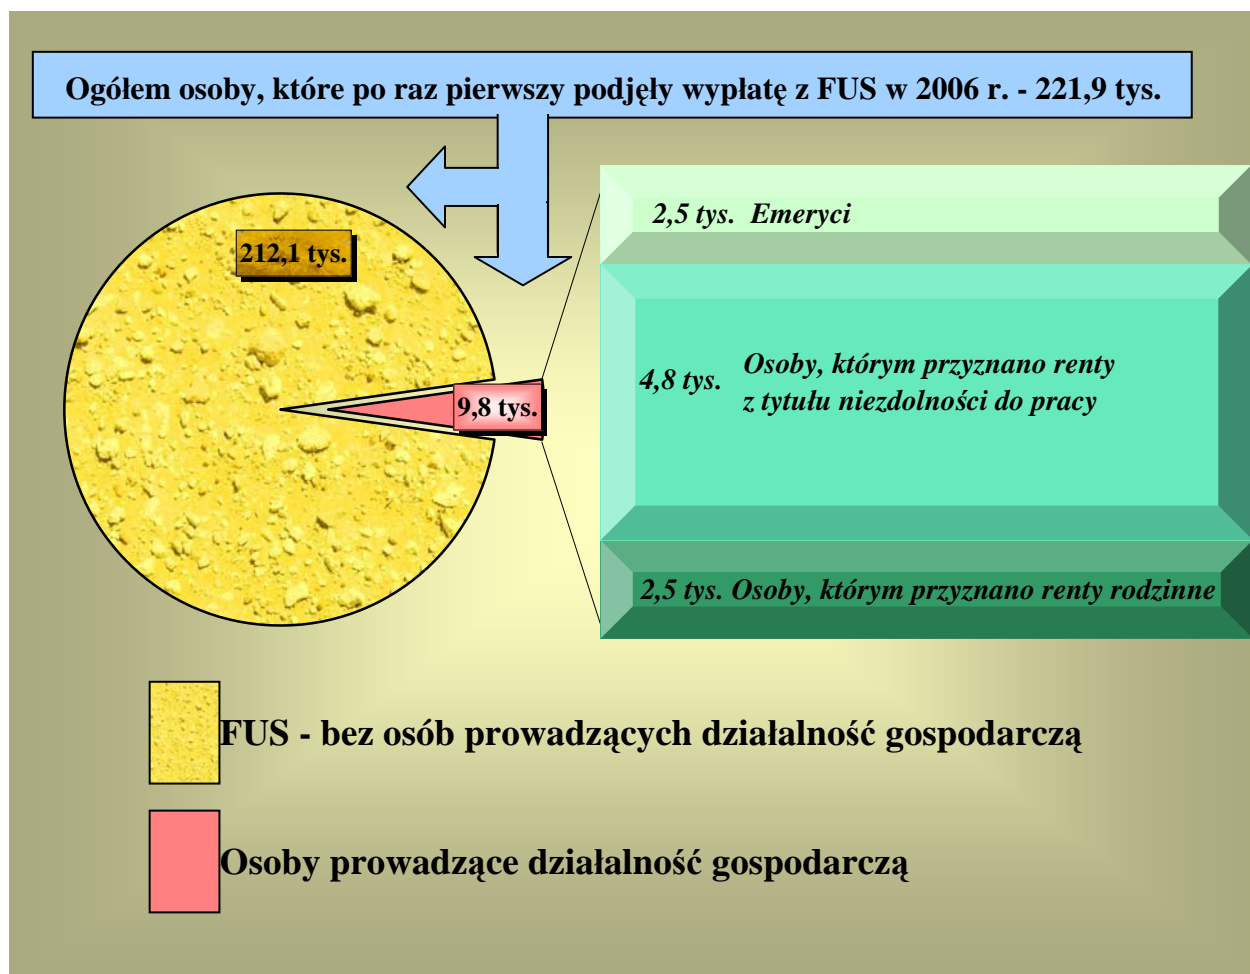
Ogółem osoby, które po raz pierwszy podjęły wypłatę z FUS w 2006 r. - 221,9 tys.

212,1 tys.

9,8 tys.

2,5 tys. Emeryci

4,8 tys. Osoby, którym przyznano renty z tytułu niezdolności do pracy

2,5 tys. Osoby, którym przyznano renty rodzinne

FUS - bez osób prowadzących działalność gospodarczą

Osoby prowadzące działalność gospodarczą